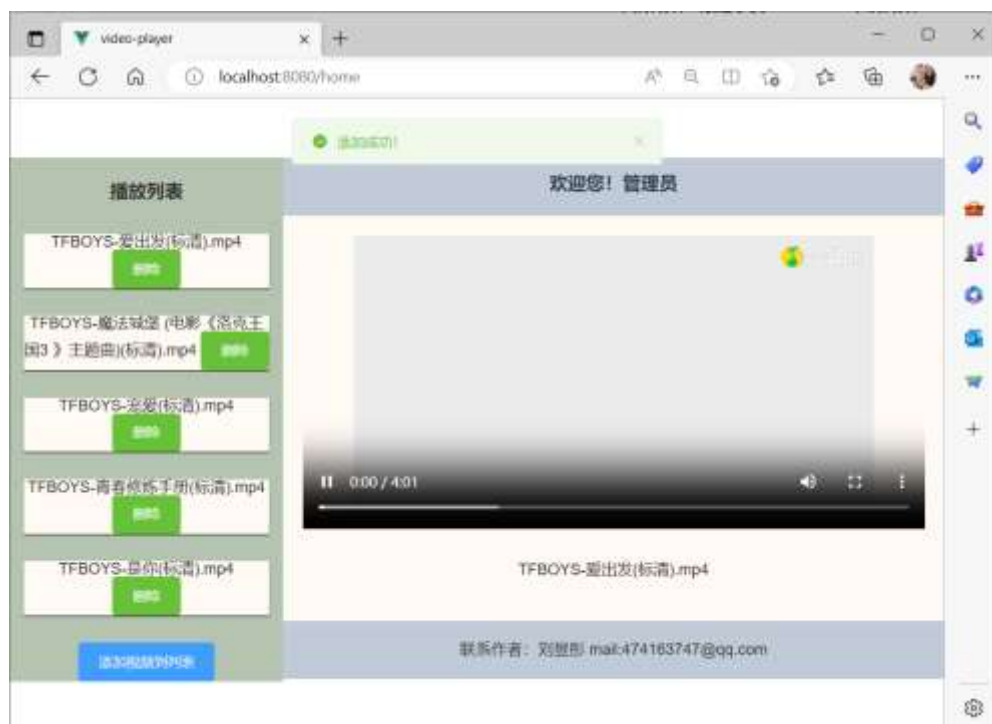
video-player

localhost:8080/home

添加成功!

播放列表

TFBOYS-爱出发(标清).mp4
删除

TFBOYS-魔法城堡 (电影《洛克王国3》主题曲)(标清).mp4
删除

TFBOYS-宠爱(标清).mp4
删除

TFBOYS-青春修炼手册(标清).mp4
删除

TFBOYS-是你(标清).mp4
删除

添加视频到列表

欢迎您！管理员

0:00 / 4:01

TFBOYS-爱出发(标清).mp4

联系作者：刘世彤 mail:474163747@qq.com